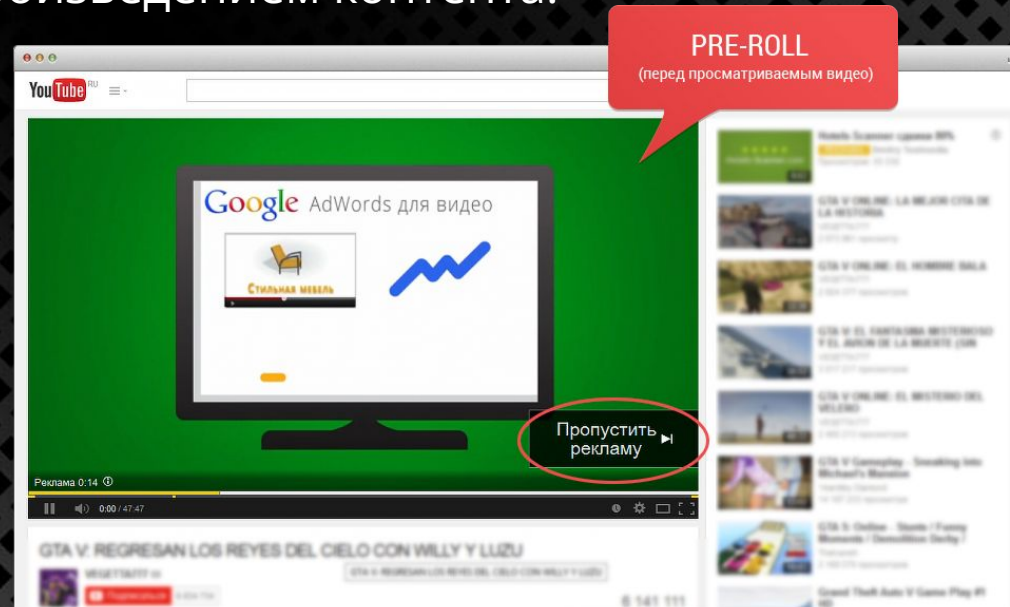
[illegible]льзованием контента.

PRE-ROLL
(перед просматриваемым видео)

YouTube RU

Google AdWords для видео

Стильная мебель

Пропустить рекламу

Реклама 0:14

0:00 / 47:47

GTA V: REGRESAN LOS REYES DEL CIELO CON WILLY Y LUZU

VEGETTA777

Подписаться

GTA V: REGRESAN LOS REYES DEL CIELO CON WILLY Y LUZU

6 141 111

Hotels Scanner сравни 80%

GTA V ONLINE: LA MEJOR CITA DE LA HISTORIA

GTA V ONLINE: EL HOMBRE BALA

GTA V: EL FANTASMA MISTERIOSO Y EL AVION DE LA MUERTE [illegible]

GTA V ONLINE: EL MISTERIO DEL VELERO

GTA V Gameplay - Sneaking into Michael's Mansion

GTA 5: Online - Stunts / Funny Moments / Demolition Derby !

Grand Theft Auto V Game Play #1